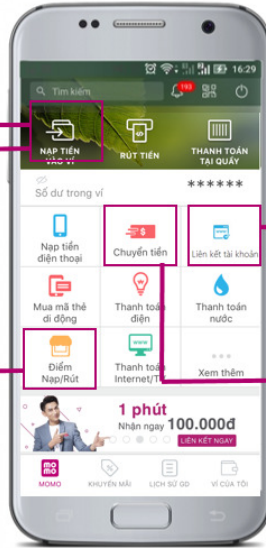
16:29

Tìm kiếm

193

NẠP TIỀN VÀO VÍ

RÚT TIỀN

THANH TOÁN TẠI QUẦY

Số dư trong ví

******

Nạp tiền điện thoại

Chuyển tiền

Liên kết tài khoản

Mua mã thẻ di động

Thanh toán điện

Thanh toán nước

Điểm Nạp/Rút

Thanh toán Internet/TH

Xem thêm

1 phút

Nhận ngay 100.000đ

LIÊN KẾT NGAY

MOMO

KHUYẾN MÃI

LỊCH SỬ GD

VÍ CỦA TÔI